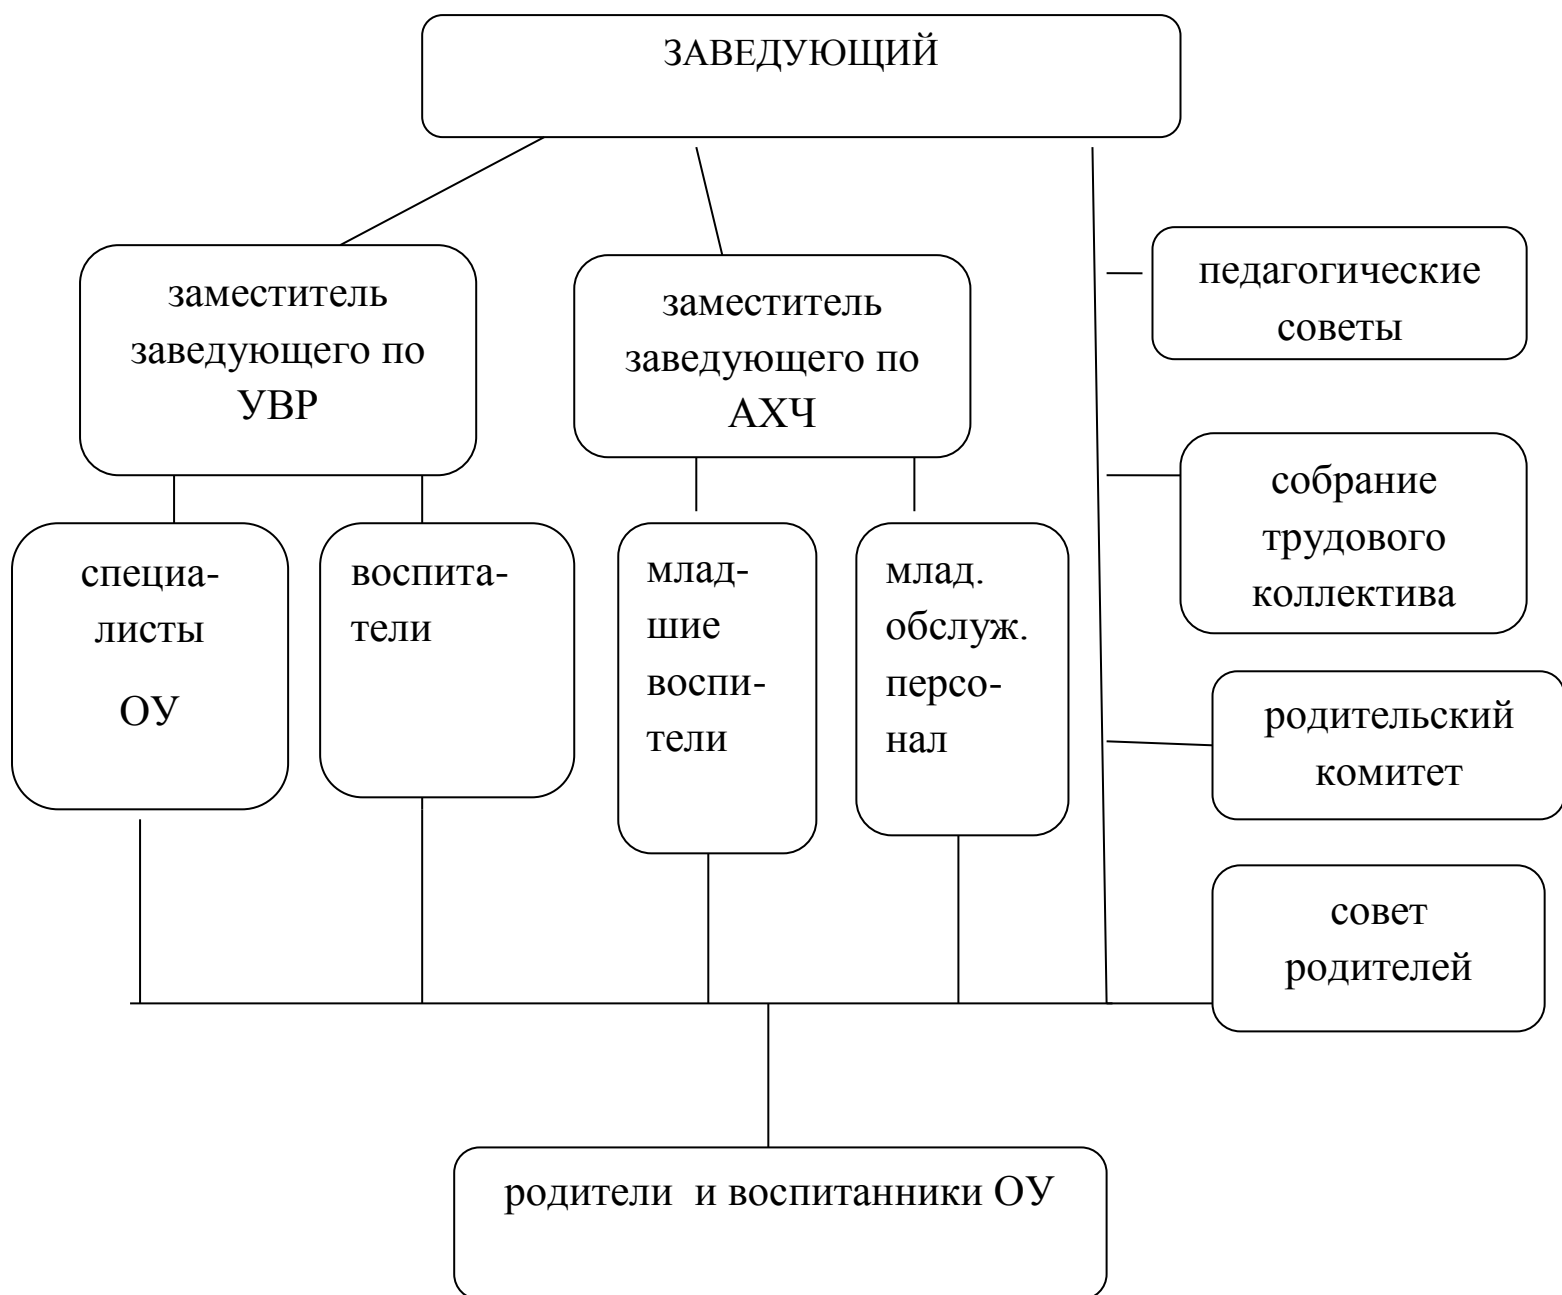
ЗАВЕДУЮЩИЙ

заместитель заведующего по УВР

заместитель заведующего по АХЧ

педагогические советы

собрание трудового коллектива

родительский комитет

совет родителей

специалисты ОУ

воспитатели

младшие воспитатели

млад. обслуж. персонал

родители и воспитанники ОУ